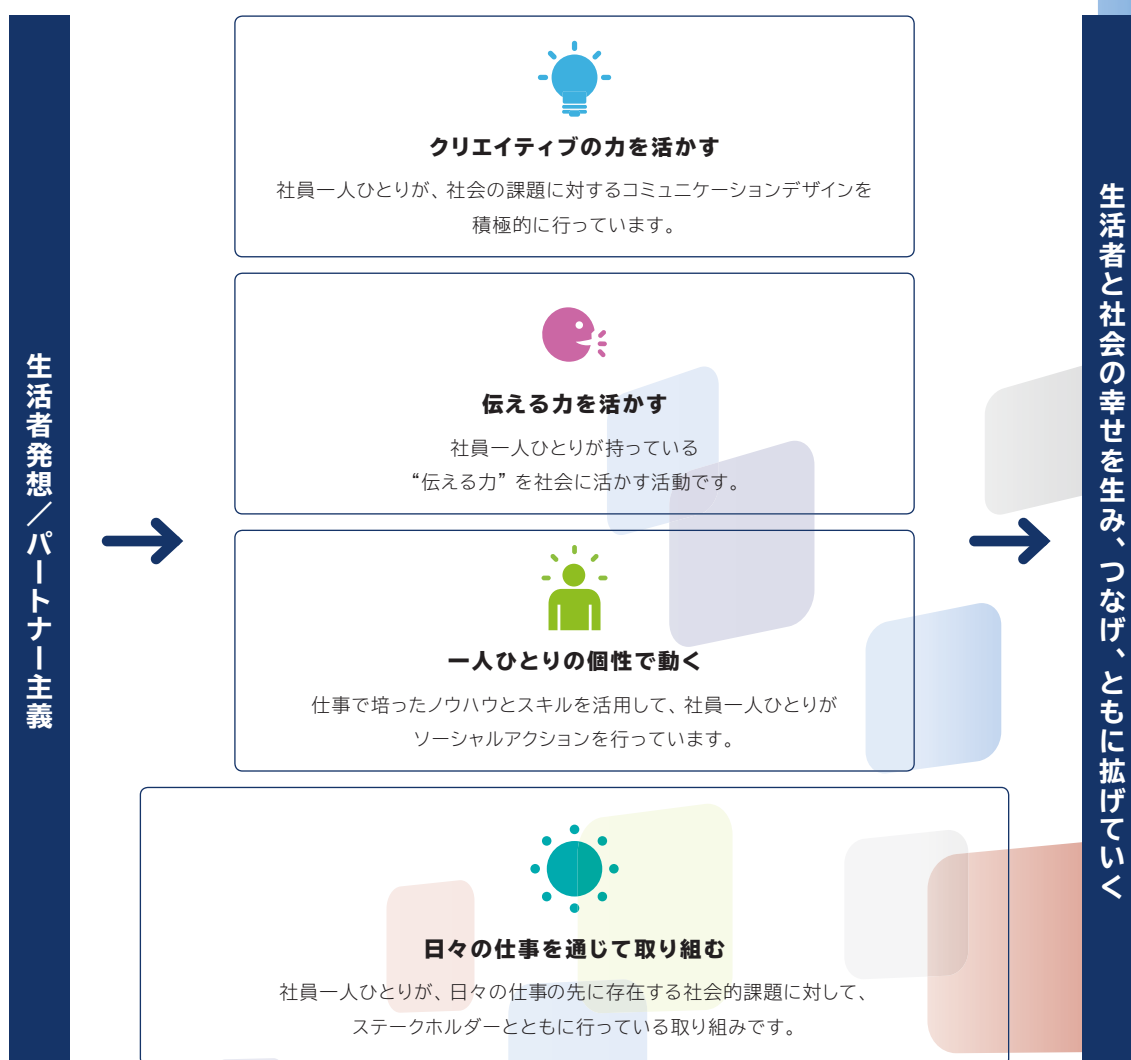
生活者発想／パートナー主義

クリエイティブの力を活かす

社員一人ひとりが、社会の課題に対するコミュニケーションデザインを積極的に行っています。

伝える力を活かす

社員一人ひとりが持っている“伝える力”を社会に活かす活動です。

一人ひとりの個性で動く

仕事で培ったノウハウとスキルを活用して、社員一人ひとりがソーシャルアクションを行っています。

日々の仕事を通じて取り組む

社員一人ひとりが、日々の仕事の先に存在する社会的課題に対して、ステークホルダーとともに行っている取り組みです。

生活者と社会の幸せを生み、つなげ、ともに拡げていく